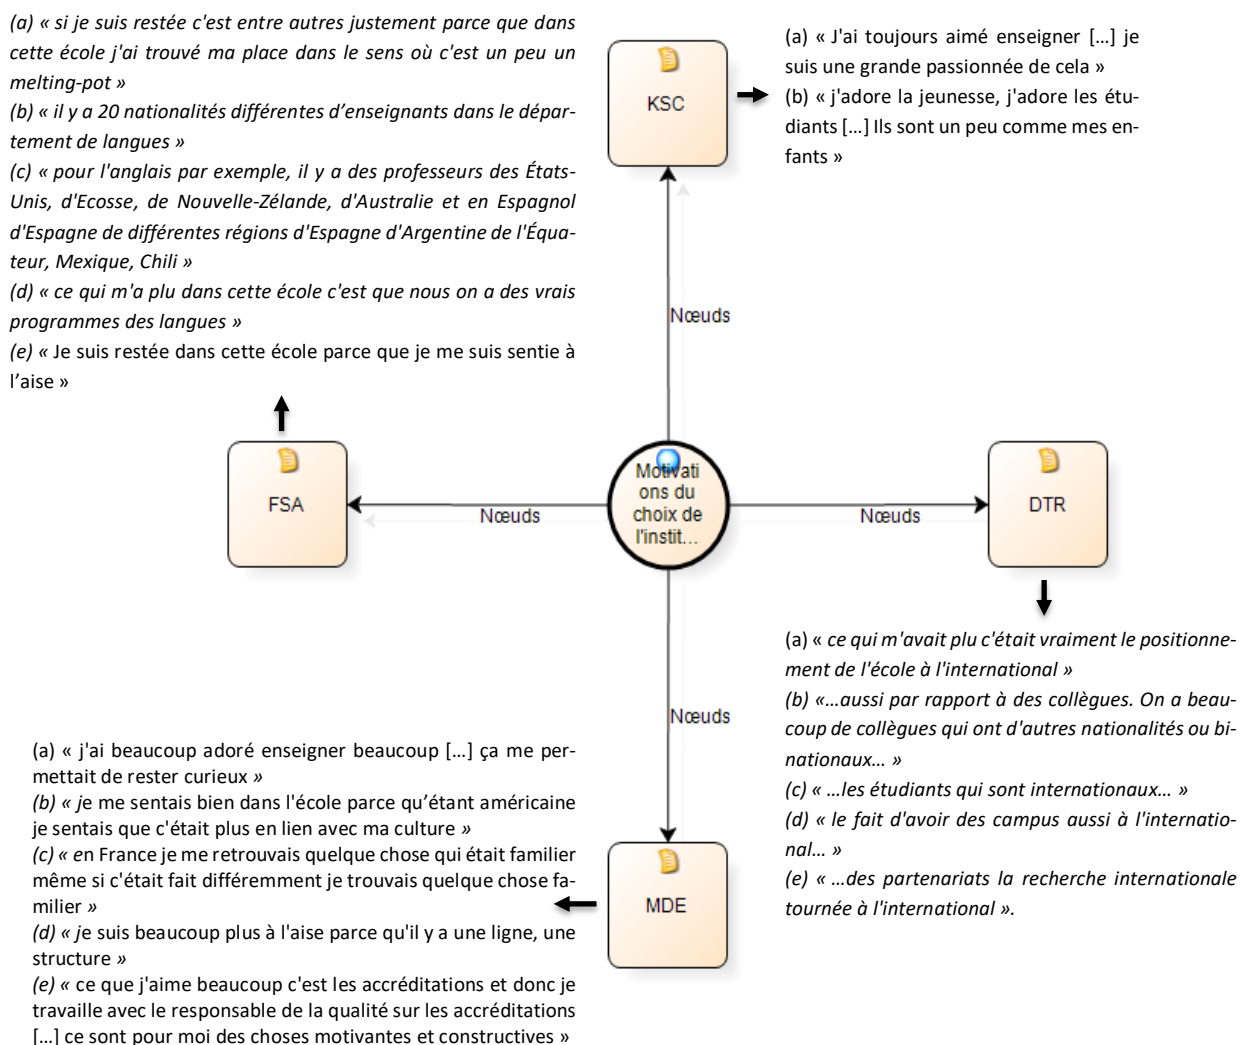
(a) « si je suis restée c'est entre autres justement parce que dans cette école j'ai trouvé ma place dans le sens où c'est un peu un melting-pot »
(b) « il y a 20 nationalités différentes d'enseignants dans le département de langues »
(c) « pour l'anglais par exemple, il y a des professeurs des États-Unis, d'Ecosse, de Nouvelle-Zélande, d'Australie et en Espagnol d'Espagne de différentes régions d'Espagne d'Argentine de l'Équateur, Mexique, Chili »
(d) « ce qui m'a plu dans cette école c'est que nous on a des vrais programmes des langues »
(e) « Je suis restée dans cette école parce que je me suis sentie à l'aise »

KSC

(a) « J'ai toujours aimé enseigner […] je suis une grande passionnée de cela »
(b) « j'adore la jeunesse, j'adore les étudiants […] Ils sont un peu comme mes enfants »

Nœuds

FSA

Nœuds

Motivations du choix de l'instit...

Nœuds

DTR

(a) « ce qui m'avait plu c'était vraiment le positionnement de l'école à l'international »
(b) «…aussi par rapport à des collègues. On a beaucoup de collègues qui ont d'autres nationalités ou binationaux… »
(c) « …les étudiants qui sont internationaux… »
(d) « le fait d'avoir des campus aussi à l'international… »
(e) « …des partenariats la recherche internationale tournée à l'international ».

Nœuds

(a) « j'ai beaucoup adoré enseigner beaucoup […] ça me permettait de rester curieux »
(b) « je me sentais bien dans l'école parce qu'étant américaine je sentais que c'était plus en lien avec ma culture »
(c) « en France je me retrouvais quelque chose qui était familier même si c'était fait différemment je trouvais quelque chose familier »
(d) « je suis beaucoup plus à l'aise parce qu'il y a une ligne, une structure »
(e) « ce que j'aime beaucoup c'est les accréditations et donc je travaille avec le responsable de la qualité sur les accréditations […] ce sont pour moi des choses motivantes et constructives »

MDE